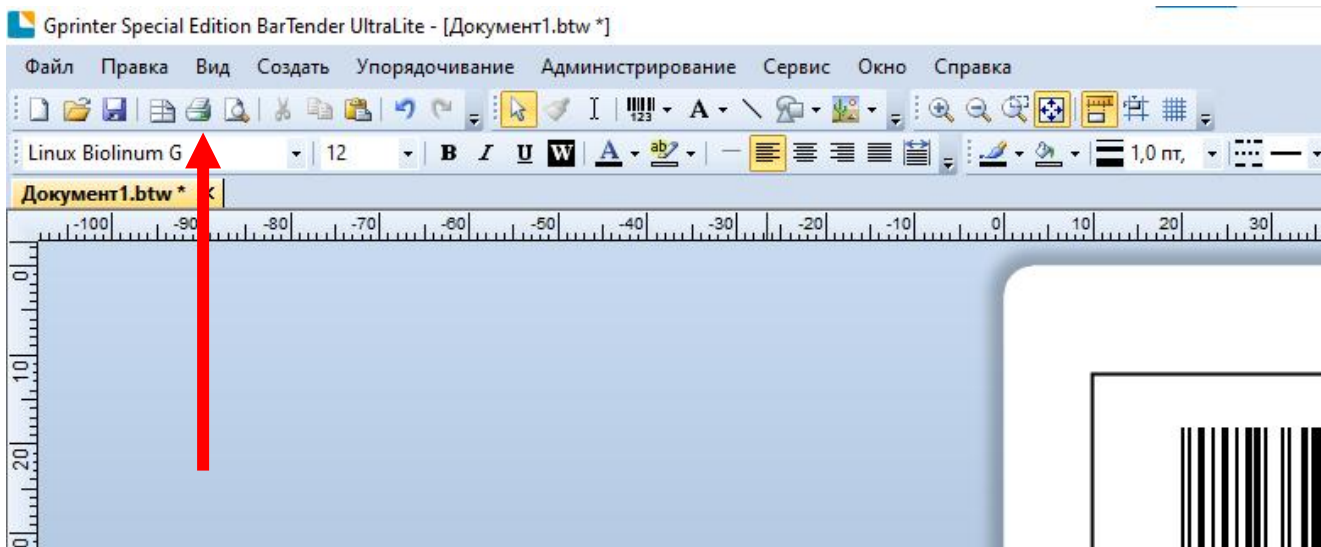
Gprinter Special Edition BarTender UltraLite - [Документ1.btw *]

Файл Правка Вид Создать Упорядочивание Администрирование Сервис Окно Справка

123 A

Linux Biolinum G 12 B I U W A ab 1,0 пт,

Документ1.btw * ×

-100 -90 -80 -70 -60 -50 -40 -30 -20 -10 0 10 20 30

0 10 20